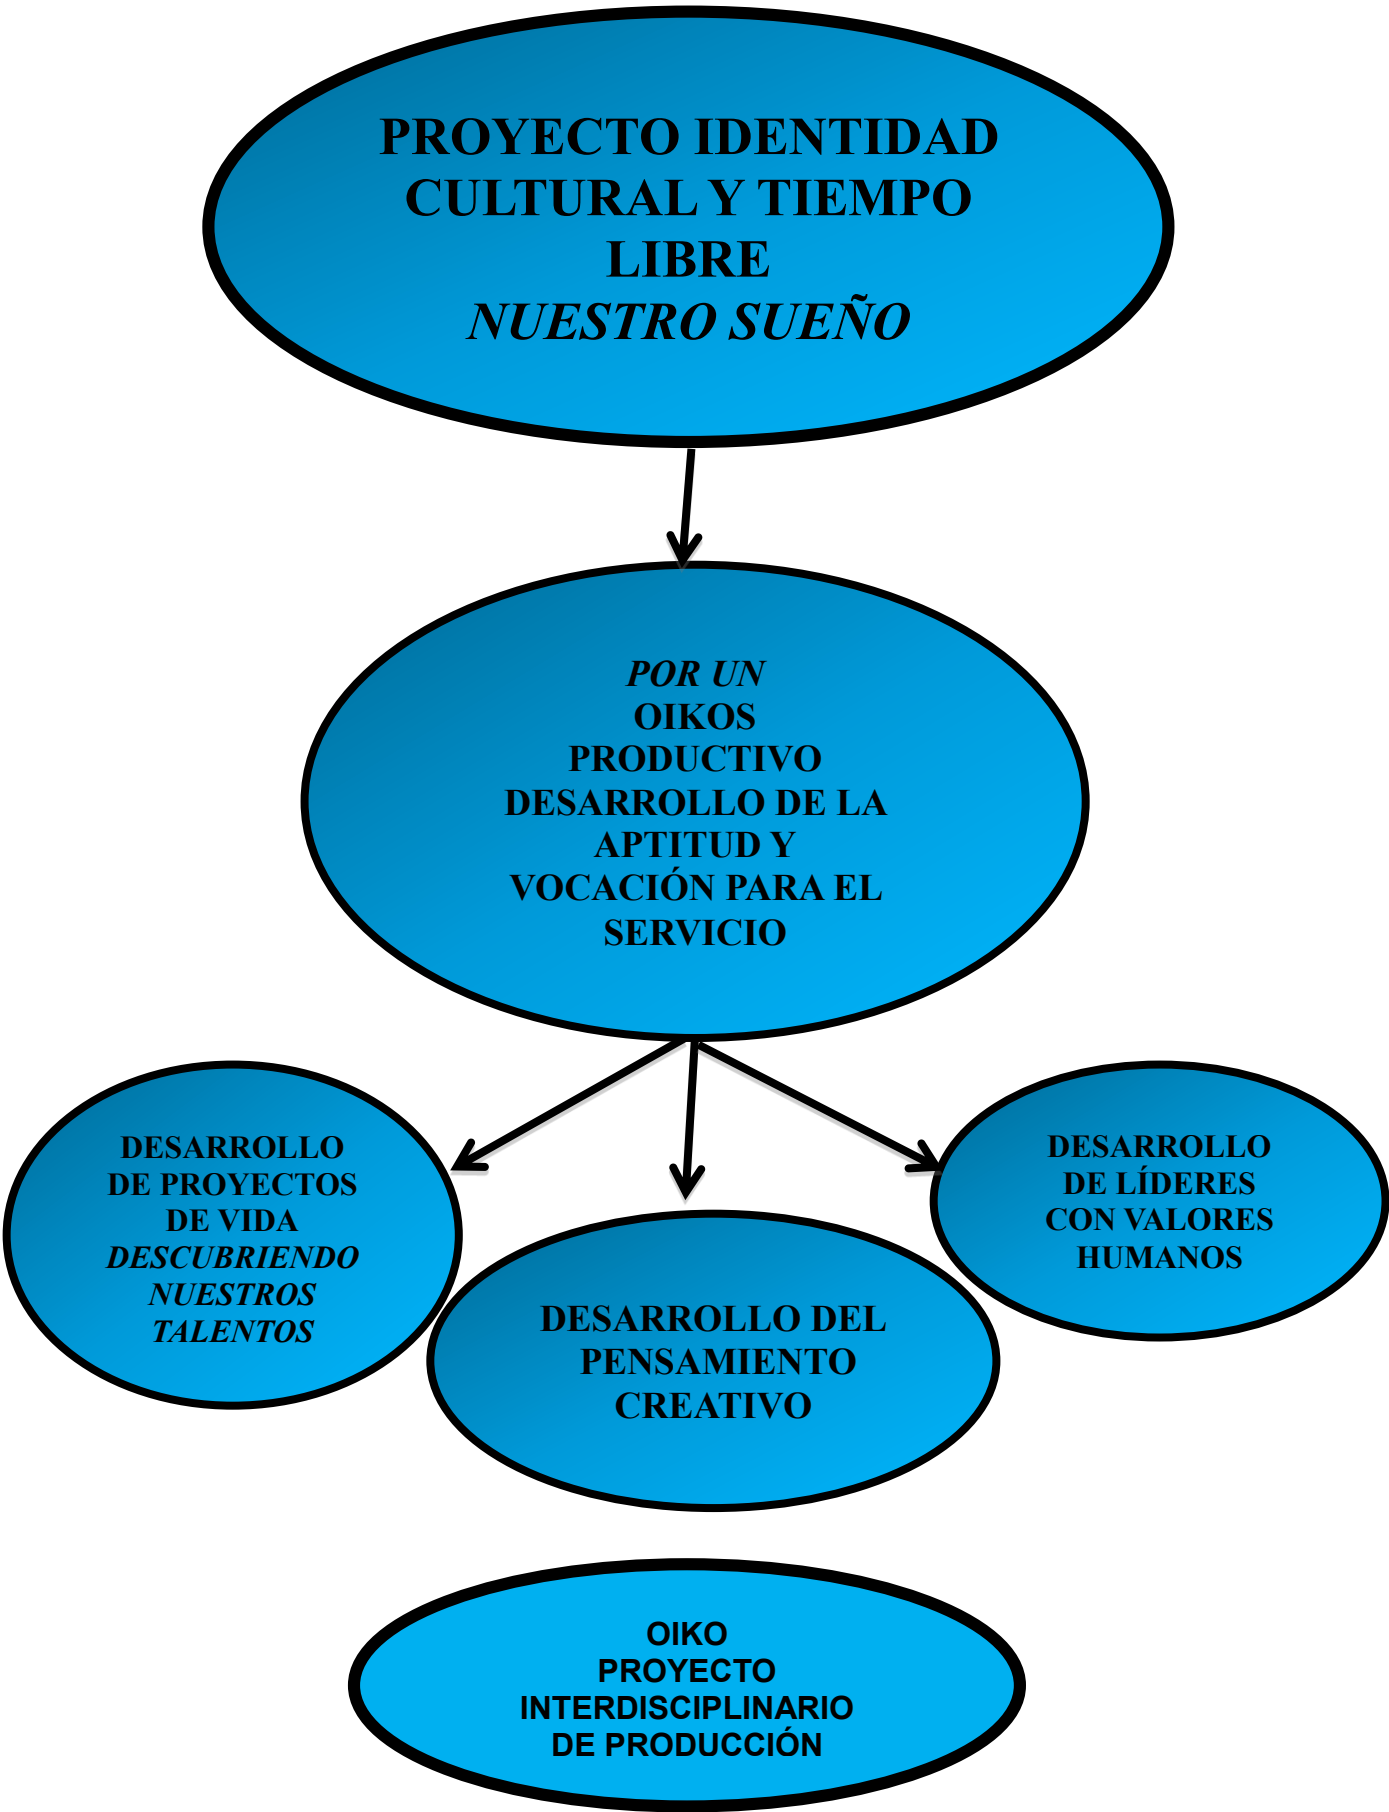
PROYECTO IDENTIDAD CULTURAL Y TIEMPO LIBRE
NUESTRO SUEÑO

POR UN
OIKOS
PRODUCTIVO
DESARROLLO DE LA APTITUD Y VOCACIÓN PARA EL SERVICIO

DESARROLLO DE PROYECTOS DE VIDA
DESCUBRIENDO NUESTROS TALENTOS

DESARROLLO DEL PENSAMIENTO CREATIVO

DESARROLLO DE LÍDERES CON VALORES HUMANOS

OIKO
PROYECTO INTERDISCIPLINARIO DE PRODUCCIÓN